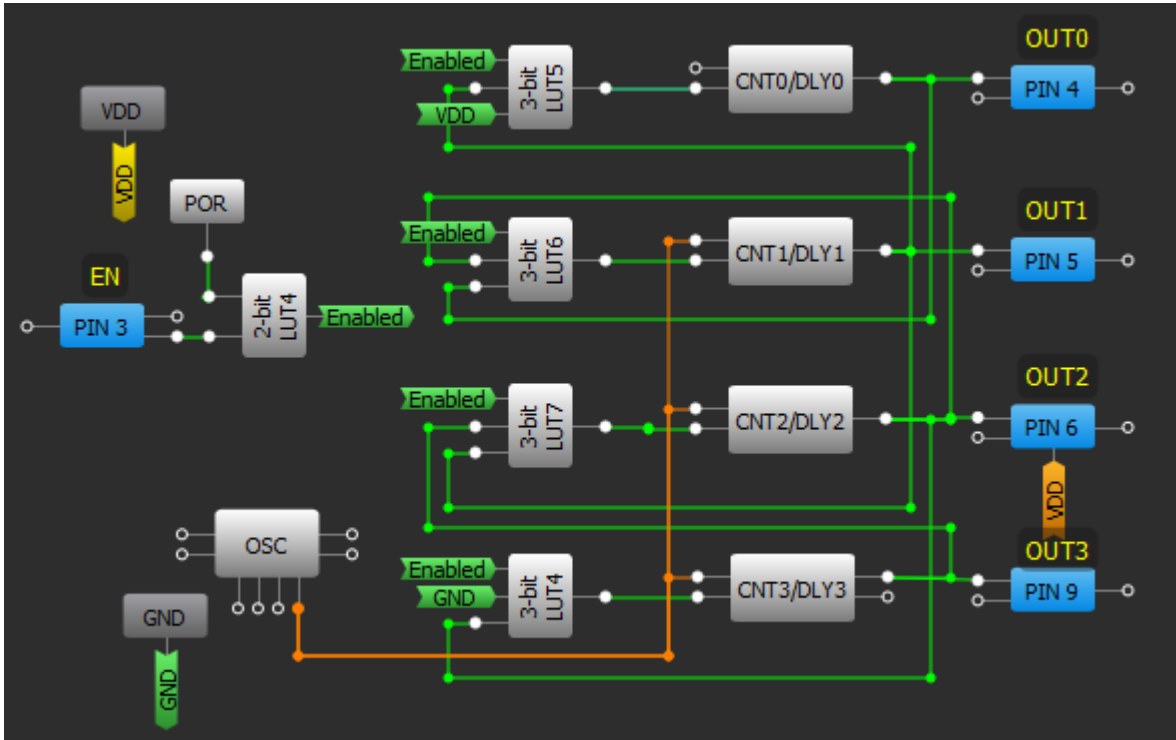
VDD
VDD
POR
EN
PIN 3
2-bit LUT4
Enabled
Enabled
VDD
3-bit LUT5
CNT0/DLY0
OUT0
PIN 4
Enabled
3-bit LUT6
CNT1/DLY1
OUT1
PIN 5
Enabled
3-bit LUT7
CNT2/DLY2
OUT2
PIN 6
VDD
OSC
GND
GND
Enabled
GND
3-bit LUT4
CNT3/DLY3
OUT3
PIN 9